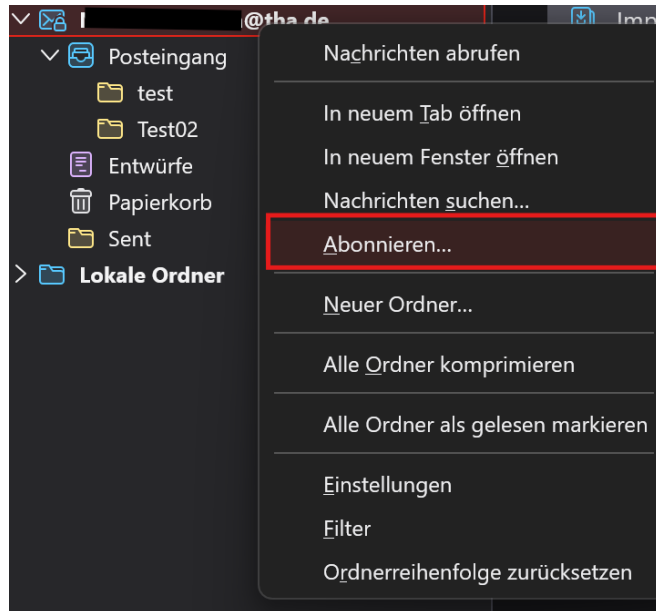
I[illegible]@tha.de
Imp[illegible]
Posteingang
test
Test02
Entwürfe
Papierkorb
Sent
Lokale Ordner

Nachrichten abrufen

In neuem Tab öffnen
In neuem Fenster öffnen
Nachrichten suchen...
Abonnieren...

Neuer Ordner...

Alle Ordner komprimieren

Alle Ordner als gelesen markieren

Einstellungen
Filter
Ordnerreihenfolge zurücksetzen